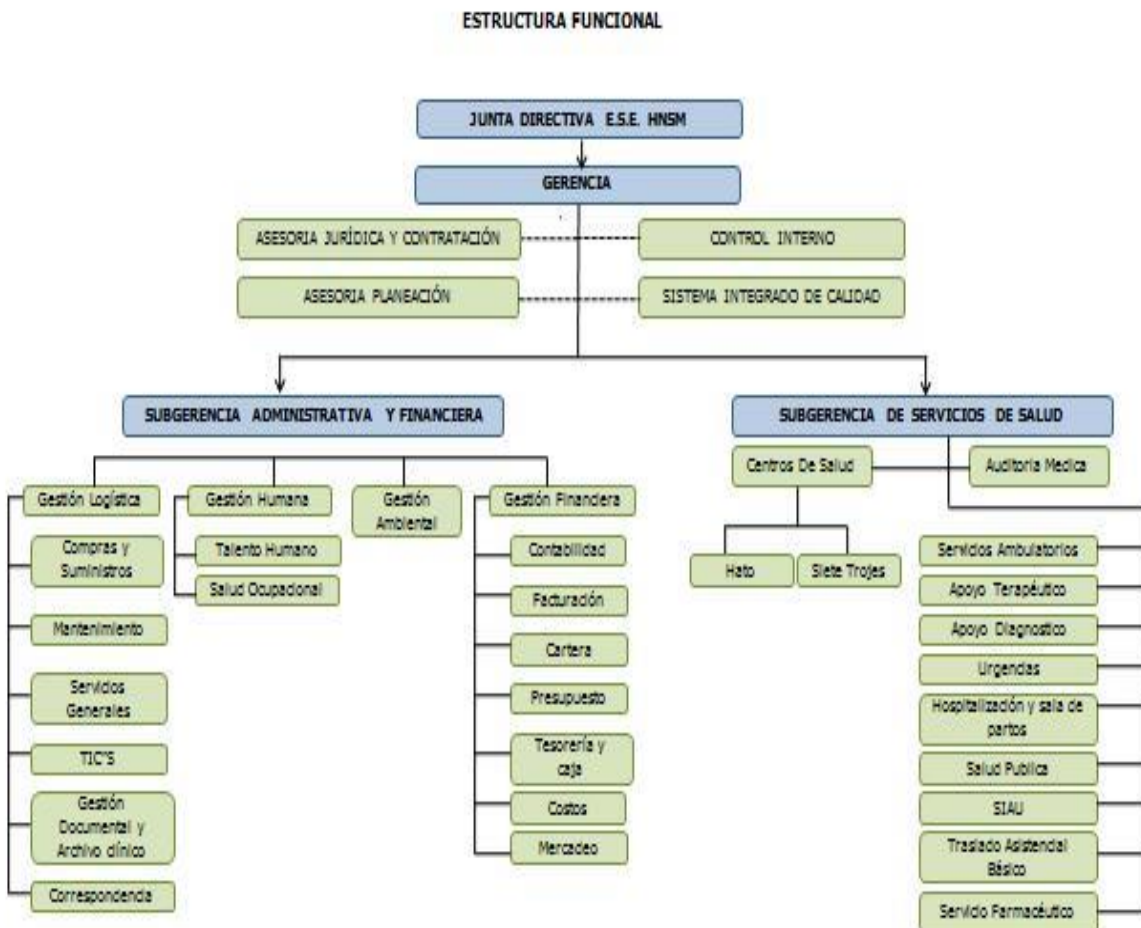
ESTRUCTURA FUNCIONAL

JUNTA DIRECTIVA E.S.E. HNSM

GERENCIA

ASESORIA JURÍDICA Y CONTRATACIÓN

CONTROL INTERNO

ASESORIA PLANEACIÓN

SISTEMA INTEGRADO DE CALIDAD

SUBGERENCIA ADMINISTRATIVA Y FINANCIERA

Gestión Logística

Compras y Suministros

Mantenimiento

Servicios Generales

TIC'S

Gestión Documental y Archivo clínico

Correspondencia

Gestión Humana

Talento Humano

Salud Ocupacional

Gestión Ambiental

Gestión Financiera

Contabilidad

Facturación

Cartera

Presupuesto

Tesorería y caja

Costos

Mercadeo

SUBGERENCIA DE SERVICIOS DE SALUD

Centros De Salud

Auditoria Medica

Hato

Siete Trojes

Servicios Ambulatorios

Apoyo Terapéutico

Apoyo Diagnostico

Urgencias

Hospitalización y sala de partos

Salud Publica

SIAU

Traslado Asistencial Básico

Servicio Farmacéutico